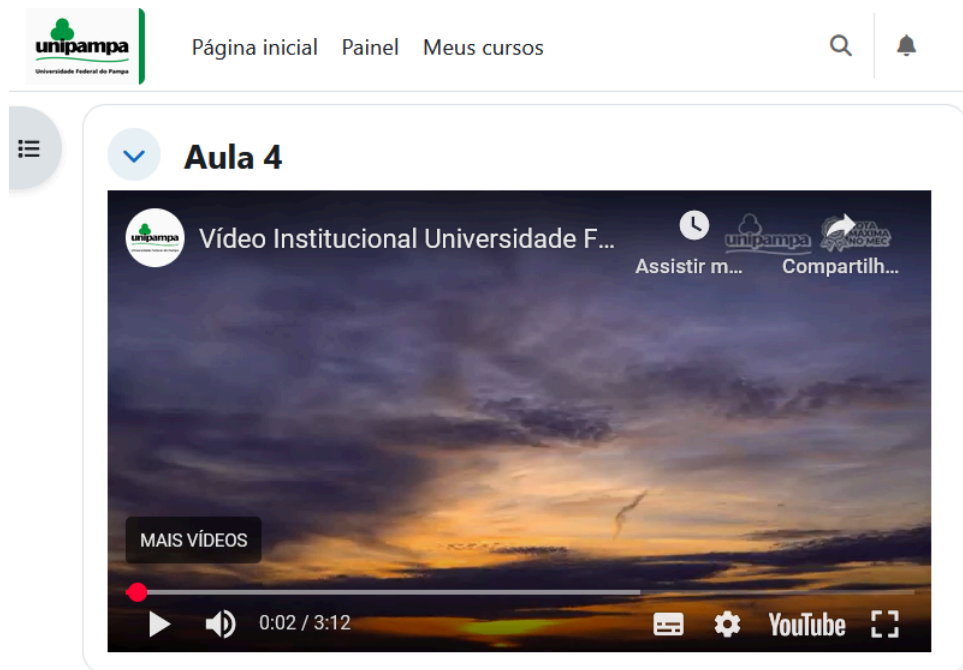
unipampa
Universidade Federal do Pampa

Página inicial Painel Meus cursos

Aula 4

unipampa

Vídeo Institucional Universidade F...

Assistir m...

unipampa

NOTA MÁXIMA NO MEC

Compartilh...

MAIS VÍDEOS

0:02 / 3:12

YouTube